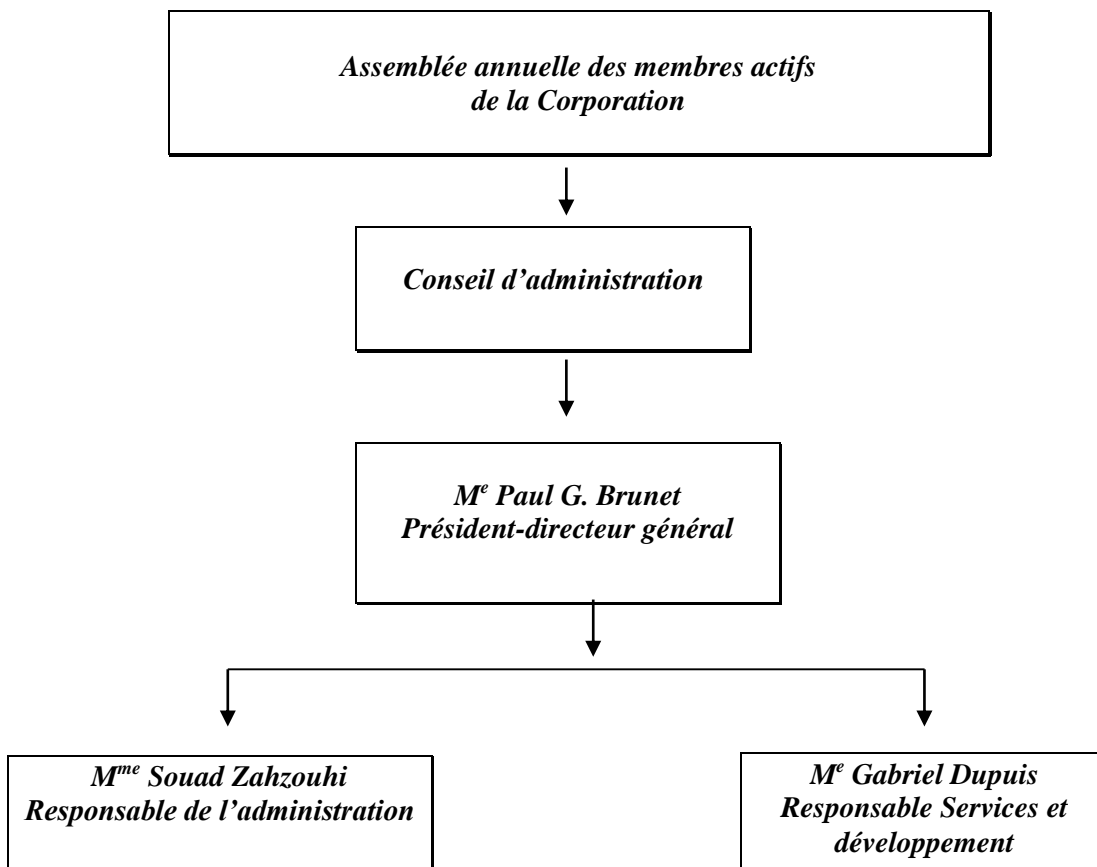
Assemblée annuelle des membres actifs de la Corporation

Conseil d'administration

M$^{e}$ Paul G. Brunet
Président-directeur général

M$^{me}$ Souad Zahzouhi
Responsable de l'administration

M$^{e}$ Gabriel Dupuis
Responsable Services et développement